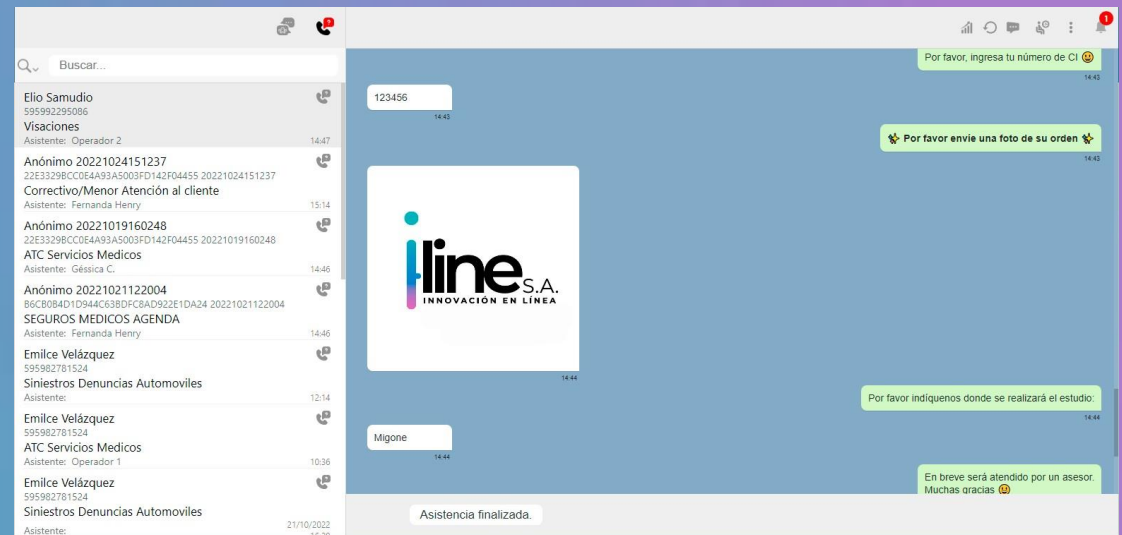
Buscar...

Elio Samudio
595992295086
Visaciones
Asistente: Operador 2
14:47

Anónimo 20221024151237
22E3329BCC0E4A93A5003FD142F04455 20221024151237
Correctivo/Menor Atención al cliente
Asistente: Fernanda Henry
15:14

Anónimo 20221019160248
22E3329BCC0E4A93A5003FD142F04455 20221019160248
ATC Servicios Medicos
Asistente: Géssica C.
14:46

Anónimo 20221021122004
B6CB0B4D1D944C638DFC8AD922E1DA24 20221021122004
SEGUROS MEDICOS AGENDA
Asistente: Fernanda Henry
14:46

Emilce Velázquez
595982781524
Siniestros Denuncias Automoviles
Asistente:
12:14

Emilce Velázquez
595982781524
ATC Servicios Medicos
Asistente: Operador 1
10:36

Emilce Velázquez
595982781524
Siniestros Denuncias Automoviles
Asistente:
21/10/2022

Por favor, ingresa tu número de CI 🙂
14:43

123456
14:43

Por favor envíe una foto de su orden
14:43

line S.A.
INNOVACIÓN EN LÍNEA
14:44

Por favor indíquenos donde se realizará el estudio:
14:44

Migone
14:44

En breve será atendido por un asesor. Muchas gracias 🙂

Asistencia finalizada.